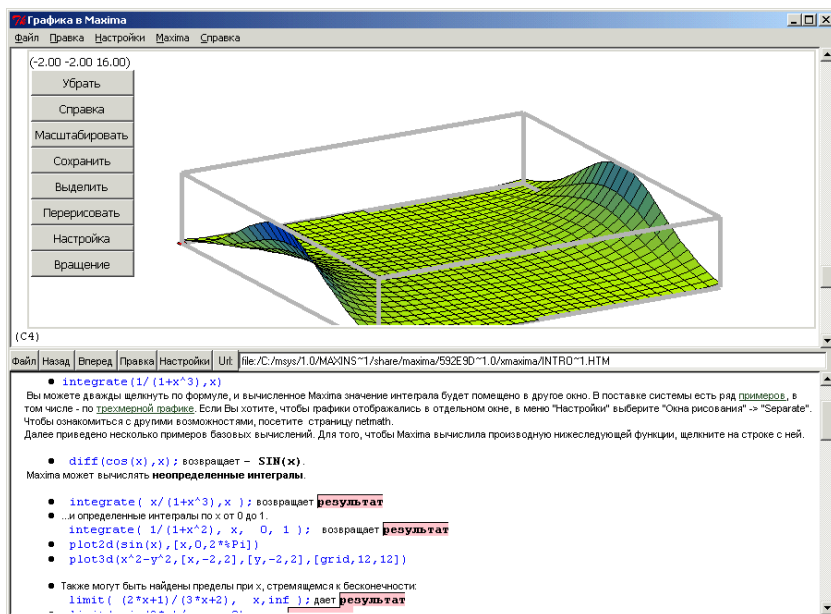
Графика в Maxima

Файл Правка Настройки Maxima Справка

(-2.00 -2.00 16.00)

Убрать
Справка
Масштабировать
Сохранить
Выделить
Перерисовать
Настройка
Вращение

(C4)

Файл Назад Вперед Правка Настройки Url: file:/C:/msys/1.0/MAXINS~1/share/maxima/592E9D~1.0/xmaxima/INTRO~1.HTM

• integrate(1/(1+x^3),x)

Вы можете дважды щелкнуть по формуле, и вычисленное Maxima значение интеграла будет помещено в другое окно. В поставке системы есть ряд примеров, в том числе - по трехмерной графике. Если Вы хотите, чтобы графики отображались в отдельном окне, в меню "Настройки" выберите "Окна рисования" -> "Separate". Чтобы ознакомиться с другими возможностями, посетите страницу netmath.
Далее приведено несколько примеров базовых вычислений. Для того, чтобы Maxima вычислила производную нижеследующей функции, щелкните на строке с ней.

• diff(cos(x),x); возвращает - SIN(x).

Maxima может вычислять неопределенные интегралы.

• integrate( x/(1+x^3), x ); возвращает результат
• ...и определенные интегралы по x от 0 до 1.
integrate( 1/(1+x^2), x, 0, 1 ); возвращает результат
• plot2d(sin(x),[x,0,2*%Pi])
• plot3d(x^2-y^2,[x,-2,2],[y,-2,2],[grid,12,12])

• Также могут быть найдены пределы при x, стремящемся к бесконечности:
limit( (2*x+1)/(3*x+2), x,inf ); дает результат
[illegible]